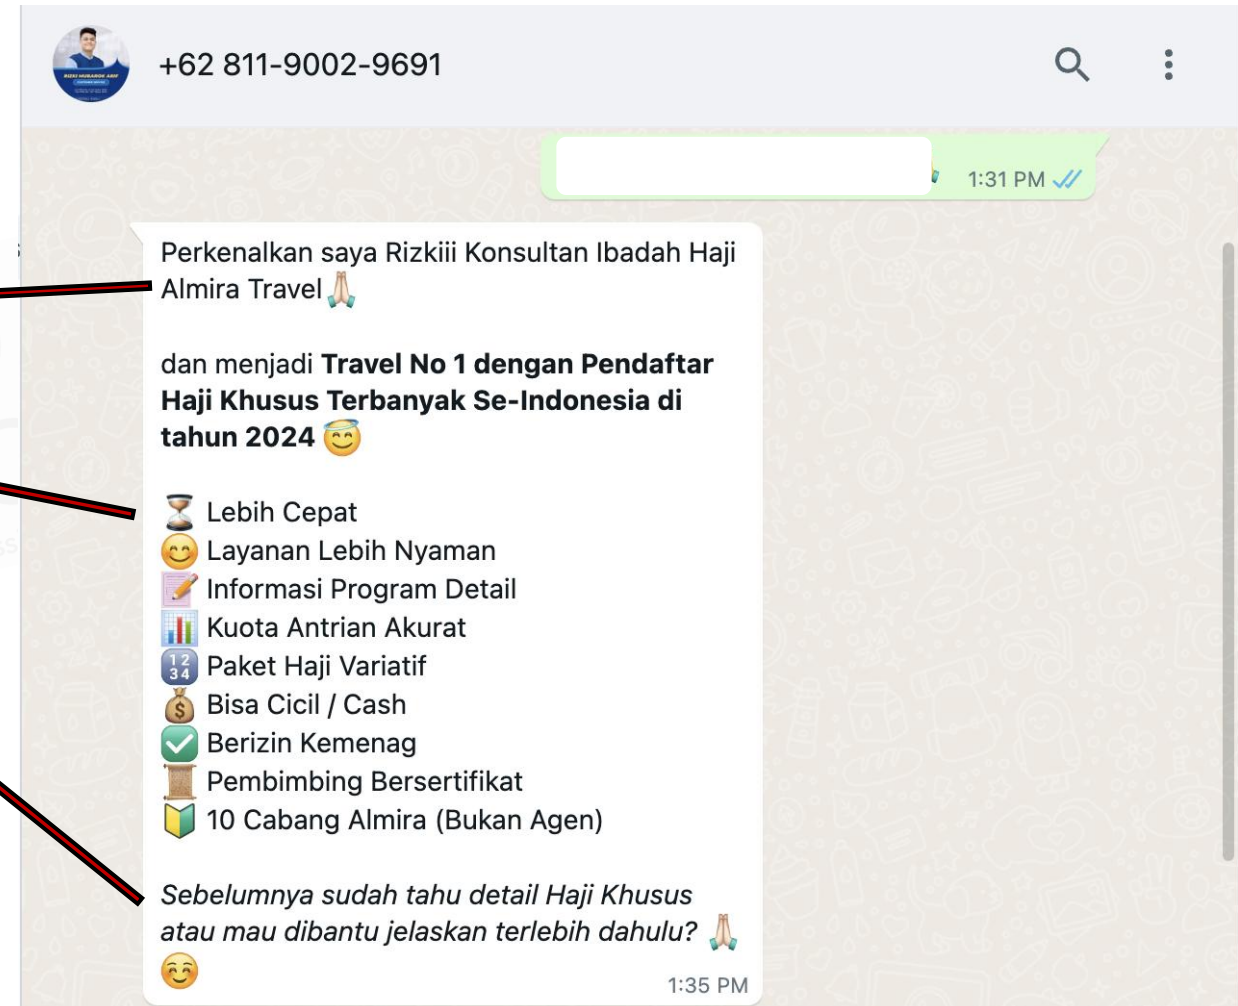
+62 811-9002-9691

1:31 PM

Perkenalkan saya Rizkiii Konsultan Ibadah Haji Almira Travel 🙏

dan menjadi **Travel No 1 dengan Pendaftar Haji Khusus Terbanyak Se-Indonesia di tahun 2024** 😇

⏳ Lebih Cepat
😊 Layanan Lebih Nyaman
📝 Informasi Program Detail
📊 Kuota Antrian Akurat
🔢 Paket Haji Variatif
💰 Bisa Cicil / Cash
✅ Berizin Kemenag
📜 Pembimbing Bersertifikat
🔰 10 Cabang Almira (Bukan Agen)

*Sebelumnya sudah tahu detail Haji Khusus atau mau dibantu jelaskan terlebih dahulu?* 🙏 ☺️

1:35 PM